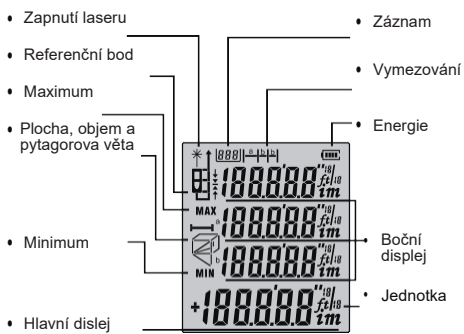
• Zapnutí laseru
• Referenční bod
• Maximum
• Plocha, objem a pytagorova věta
• Minimum
• Hlavní dislej
• Záznam
• Vymezování
• Energie
Boční displej
• Jednotka
888
MAX
MIN
188888
188888
188888
+188888
ft
in
m